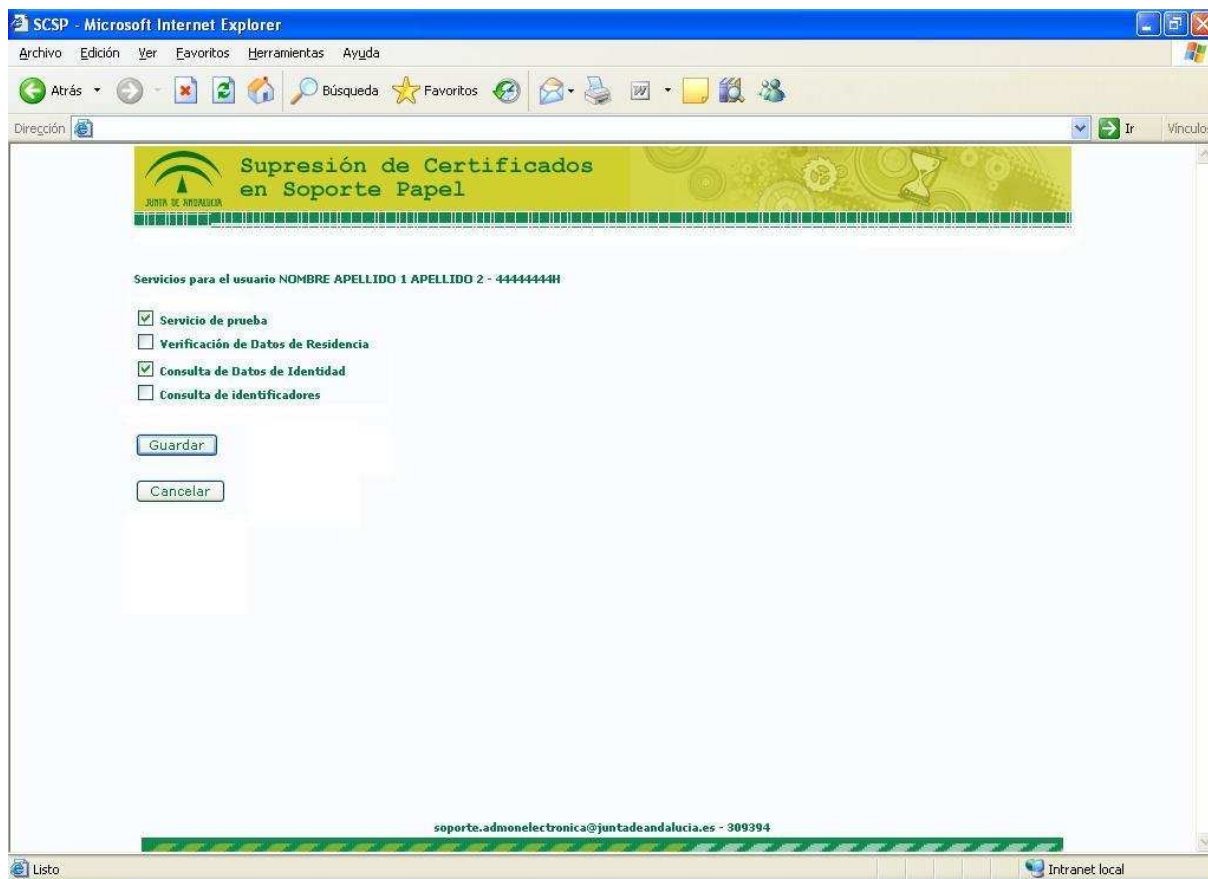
SCSP - Microsoft Internet Explorer

Archivo Edición Ver Favoritos Herramientas Ayuda

Atrás Búsqueda Favoritos

Dirección Ir Vínculos

JUNTA DE ANDALUCIA

Supresión de Certificados en Soporte Papel

Servicios para el usuario NOMBRE APELLIDO 1 APELLIDO 2 - 44444444H

☑ Servicio de prueba
☐ Verificación de Datos de Residencia
☑ Consulta de Datos de Identidad
☐ Consulta de identificadores

Guardar

Cancelar

soporte.admonelectronica@juntadeandalucia.es - 309394

Listo Intranet local